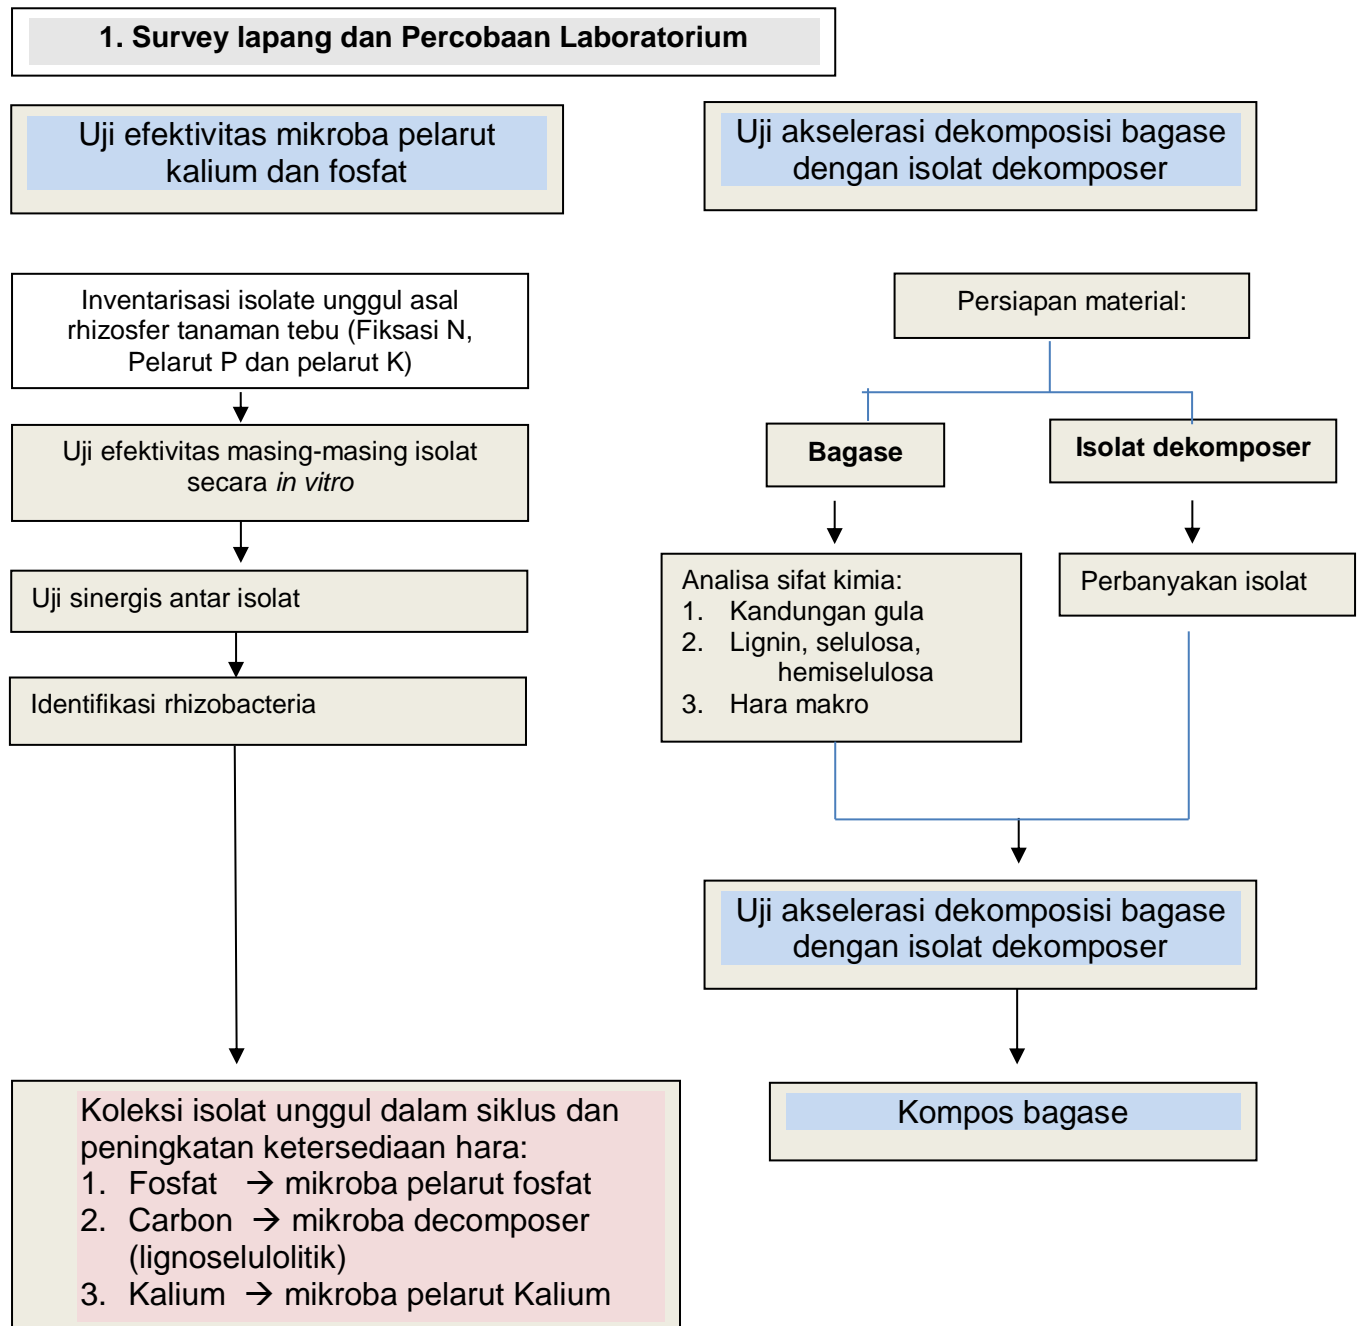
1. Survey lapang dan Percobaan Laboratorium

Uji efektivitas mikroba pelarut kalium dan fosfat

Uji akselerasi dekomposisi bagase dengan isolat dekomposer

Inventarisasi isolate unggul asal rhizosfer tanaman tebu (Fiksasi N, Pelarut P dan pelarut K)

Uji efektivitas masing-masing isolat secara *in vitro*

Uji sinergis antar isolat

Identifikasi rhizobacteria

Persiapan material:

Bagase

Isolat dekomposer

Analisa sifat kimia:
1. Kandungan gula
2. Lignin, selulosa, hemiselulosa
3. Hara makro

Perbanyakan isolat

Uji akselerasi dekomposisi bagase dengan isolat dekomposer

Koleksi isolat unggul dalam siklus dan peningkatan ketersediaan hara:
1. Fosfat → mikroba pelarut fosfat
2. Carbon → mikroba decomposer (lignoselulolitik)
3. Kalium → mikroba pelarut Kalium

Kompos bagase